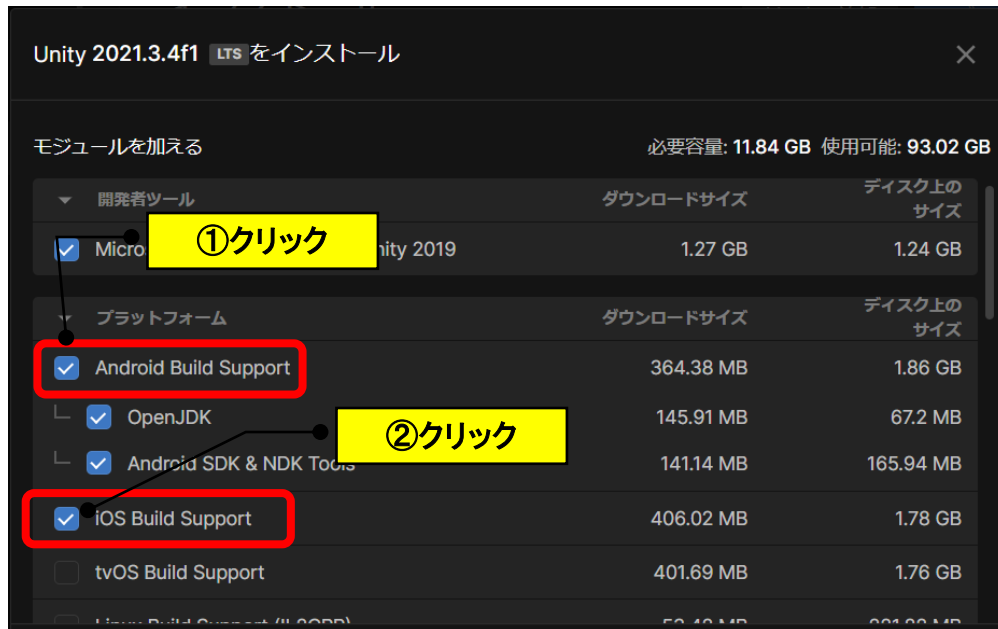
Unity 2021.3.4f1 LTS をインストール ×

モジュールを加える

必要容量: 11.84 GB 使用可能: 93.02 GB

| 開発者ツール | ダウンロードサイズ | ディスク上のサイズ |
|---|---|---|
| Micro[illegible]nity 2019 | 1.27 GB | 1.24 GB |

①クリック

| プラットフォーム | ダウンロードサイズ | ディスク上のサイズ |
|---|---|---|
| Android Build Support | 364.38 MB | 1.86 GB |
| OpenJDK | 145.91 MB | 67.2 MB |
| Android SDK & NDK Tools | 141.14 MB | 165.94 MB |
| iOS Build Support | 406.02 MB | 1.78 GB |
| tvOS Build Support | 401.69 MB | 1.76 GB |
| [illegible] | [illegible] | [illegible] |

②クリック